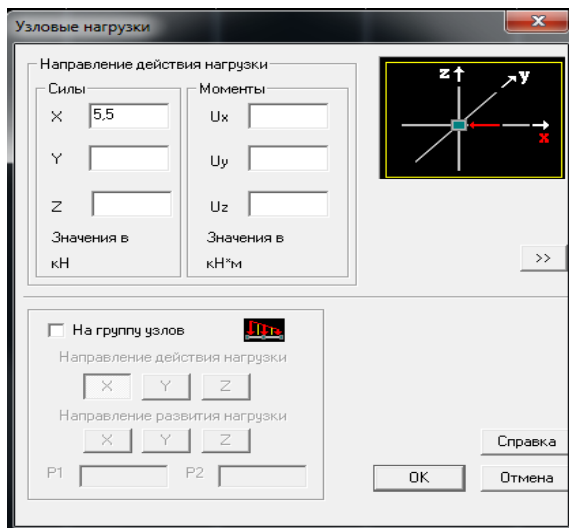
Узловые нагрузки

Направление действия нагрузки

Силы

X 5,5

Y

Z

Значения в кН

Моменты

Ux

Uy

Uz

Значения в кН*м

z

y

x

>>

На группу узлов

Направление действия нагрузки

X Y Z

Направление развития нагрузки

X Y Z

P1

P2

Справка

OK

Отмена